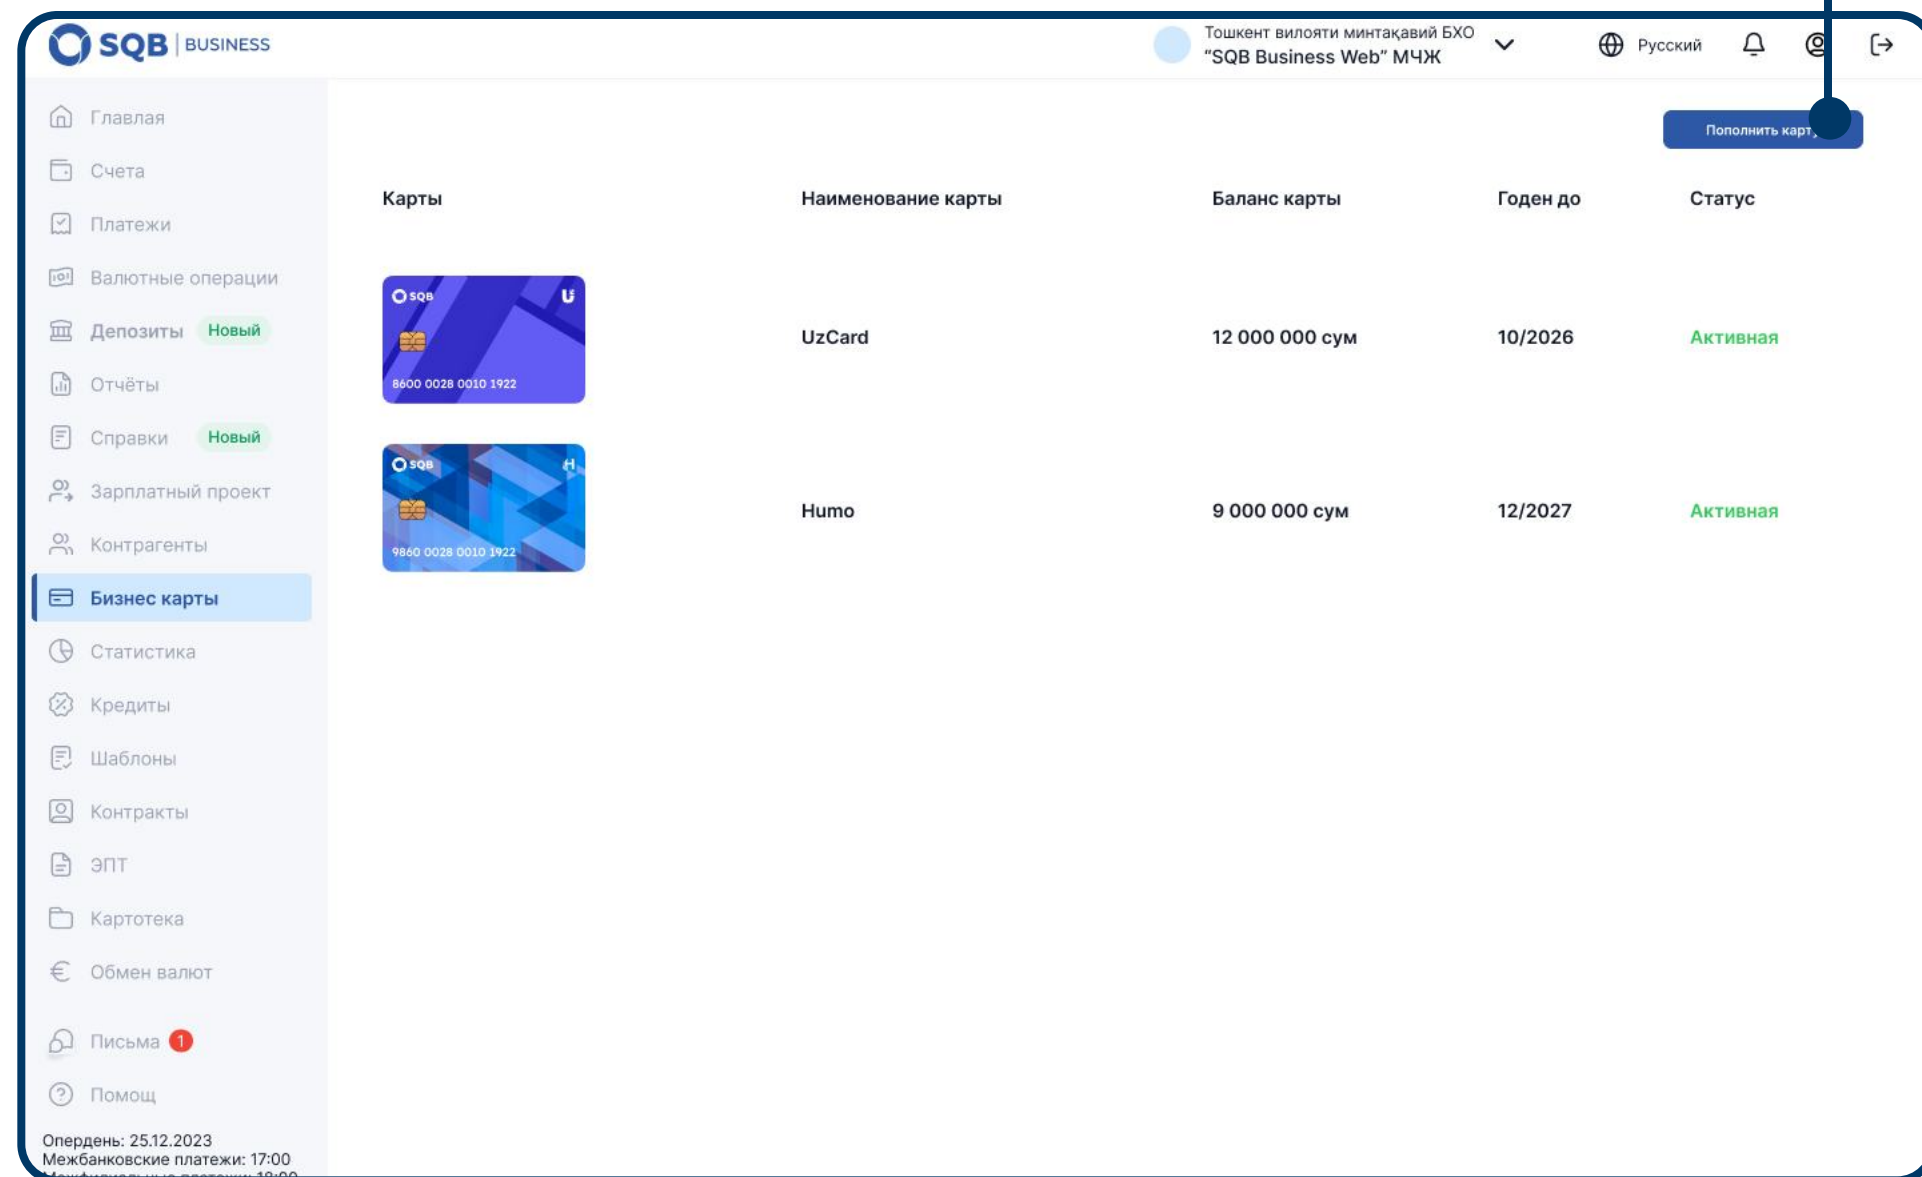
SQB | BUSINESS

Тошкент вилояти минтақавий БХО
"SQB Business Web" МЧЖ

Русский

Главная
Счета
Платежи
Валютные операции
Депозиты Новый
Отчёты
Справки Новый
Зарплатный проект
Контрагенты
Бизнес карты
Статистика
Кредиты
Шаблоны
Контракты
ЭПТ
Картотека
Обмен валют
Письма 1
Помощ

Опердень: 25.12.2023
Межбанковские платежи: 17:00
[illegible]

Пополнить карт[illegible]

| Карты | Наименование карты | Баланс карты | Годен до | Статус |
|---|---|---|---|---|
| SQB U 8600 0028 0010 1922 | UzCard | 12 000 000 сум | 10/2026 | Активная |
| SQB H 9860 0028 0010 1922 | Humo | 9 000 000 сум | 12/2027 | Активная |